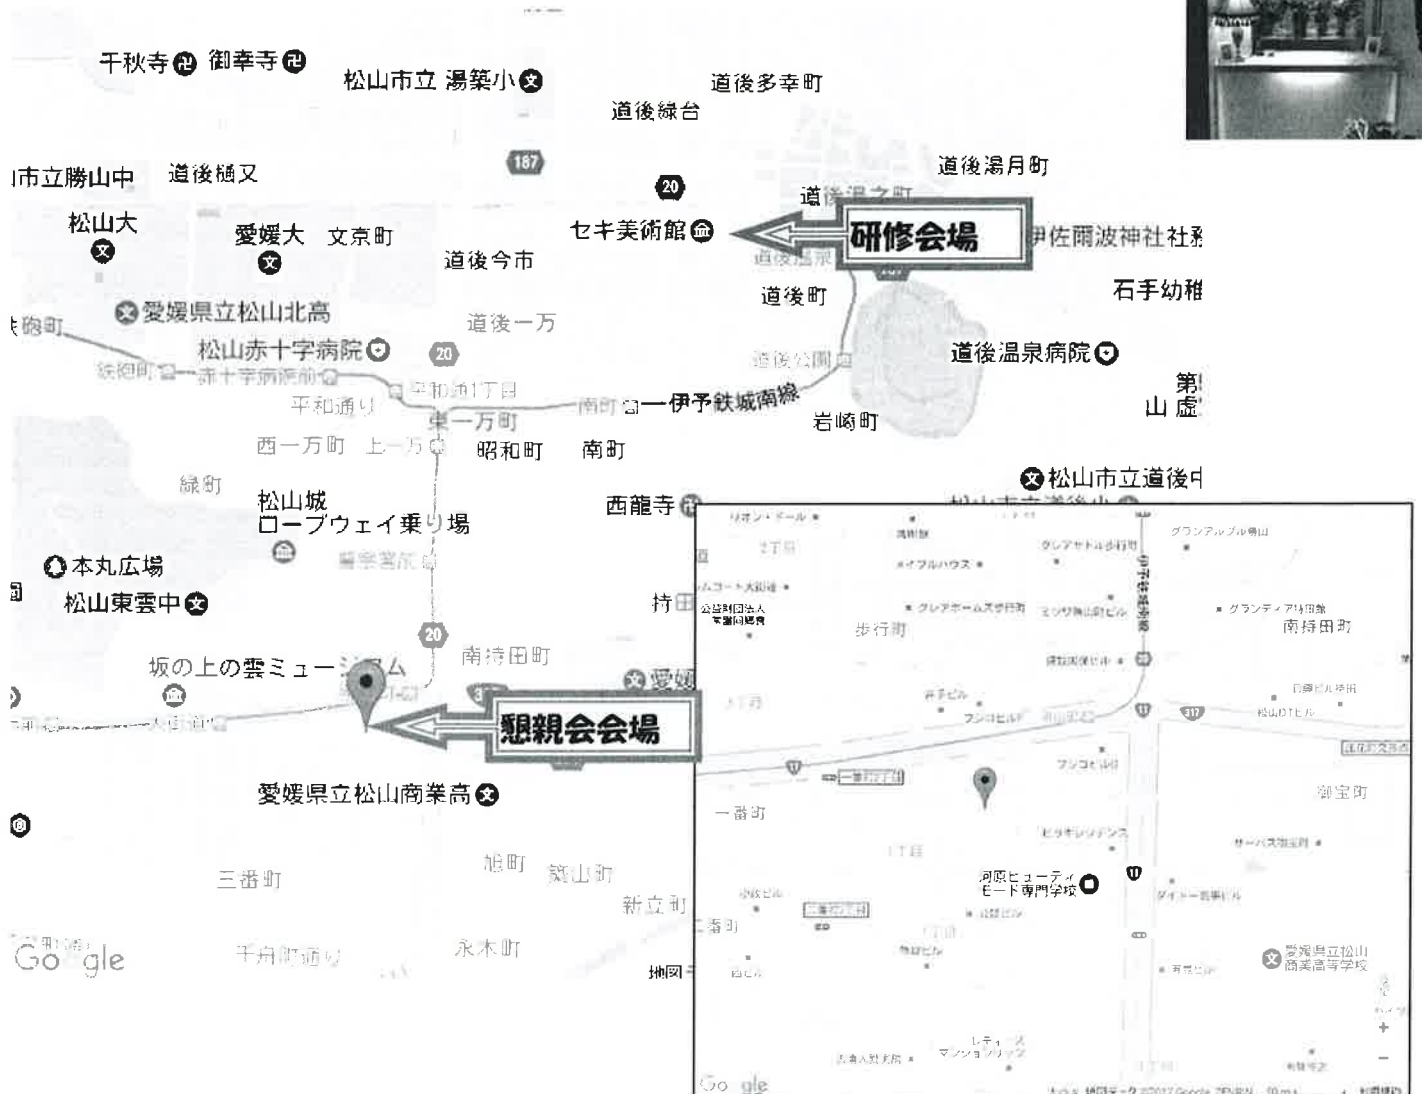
千秋寺 御幸寺
松山市立 湯築小
道後多幸町
道後緑台
187
市立勝山中
道後樋又
道後湯月町
20
道後湯之町
松山大
愛媛大
文京町
セキ美術館
研修会場
伊佐爾波神社
道後今市
道後温泉
道後町
石手幼稚
愛媛県立松山北高
鉄砲町
道後一万
松山赤十字病院
20
道後公園
道後温泉病院
鉄砲町
赤十字病院前
平和通1丁目
平和通り
南町
伊予鉄城南線
第
山
西一万町
上一万
東一万町
昭和町
南町
岩崎町
松山市立道後中
緑町
松山城 ロープウェイ乗り場
西龍寺
警察署前
本丸広場
松山東雲中
持田
20
南持田町
坂の上の雲ミュージアム
愛媛
懇親会会場
愛媛県立松山商業高
三番町
旭町
新立町
永木町
千舟町通り
Google
地図
歩行町
南持田町
一番町
河原ビューティモード専門学校
愛媛県立松山商業高等学校
二番町
Google